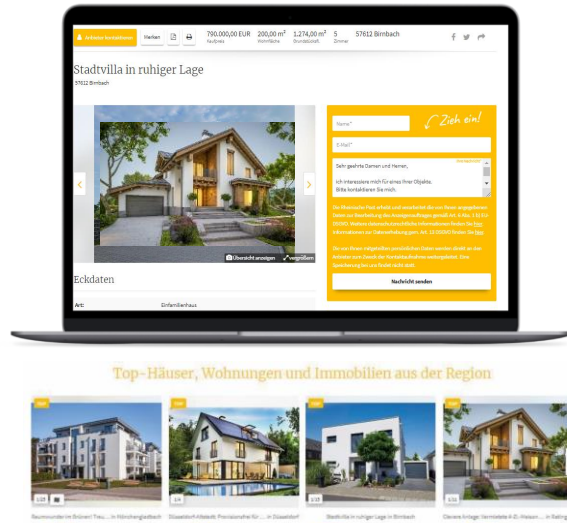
Anbieter kontaktieren | Merken | 790.000,00 EUR Kaufpreis | 200,00 m² Wohnfläche | 1.274,00 m² Grundstücksfl. | 5 Zimmer | 57612 Birnbach

Stadtvilla in ruhiger Lage

57612 Birnbach

Übersicht anzeigen | vergrößern

Eckdaten

Art: Einfamilienhaus

Zieh ein!

Name*

E-Mail*

Sehr geehrte Damen und Herren,

ich interessiere mich für eines Ihrer Objekte. Bitte kontaktieren Sie mich.

Die Rheinische Post erhebt und verarbeitet die von Ihnen angegebenen Daten zur Bearbeitung des Anzeigenauftrages gemäß Art. 6 Abs. 1 lit. b) DSGVO. Weitere datenschutzrechtliche Informationen finden Sie hier. Informationen zur Datenverarbeitung gem. Art. 13 DSGVO finden Sie hier.

Die von Ihnen mitgeteilten persönlichen Daten werden direkt an den Anbieter zum Zwecke der Kontaktaufnahme weitergeleitet. Eine Speicherung bei uns findet nicht statt.

Nachricht senden

Top-Häuser, Wohnungen und Immobilien aus der Region

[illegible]

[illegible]

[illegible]

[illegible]